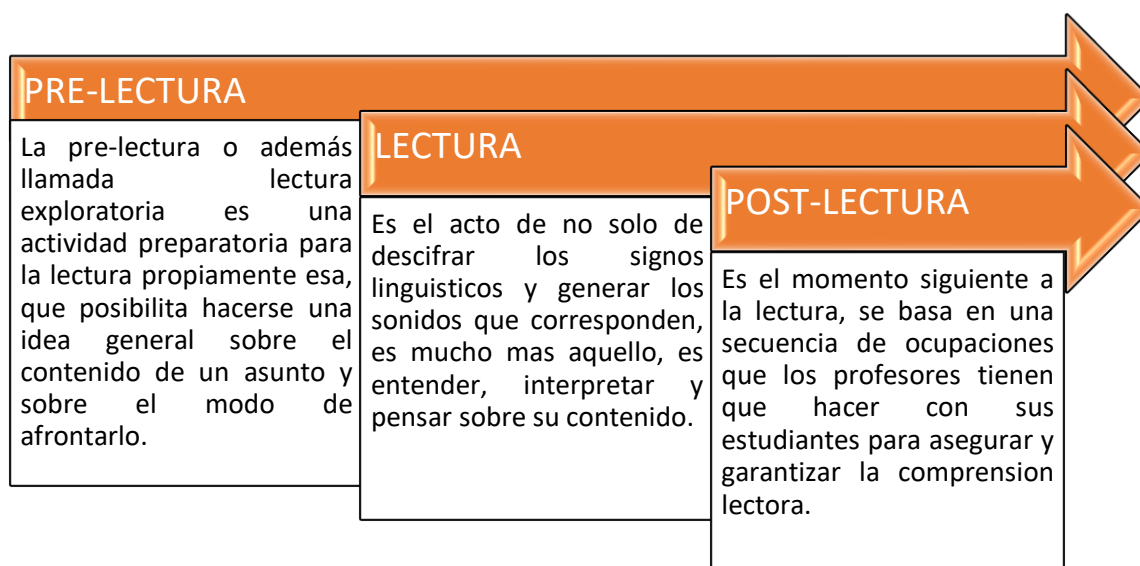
PRE-LECTURA

La pre-lectura o además llamada lectura exploratoria es una actividad preparatoria para la lectura propiamente esa, que posibilita hacerse una idea general sobre el contenido de un asunto y sobre el modo de afrontarlo.

LECTURA

Es el acto de no solo de descifrar los signos linguisticos y generar los sonidos que corresponden, es mucho mas aquello, es entender, interpretar y pensar sobre su contenido.

POST-LECTURA

Es el momento siguiente a la lectura, se basa en una secuencia de ocupaciones que los profesores tienen que hacer con sus estudiantes para asegurar y garantizar la comprension lectora.